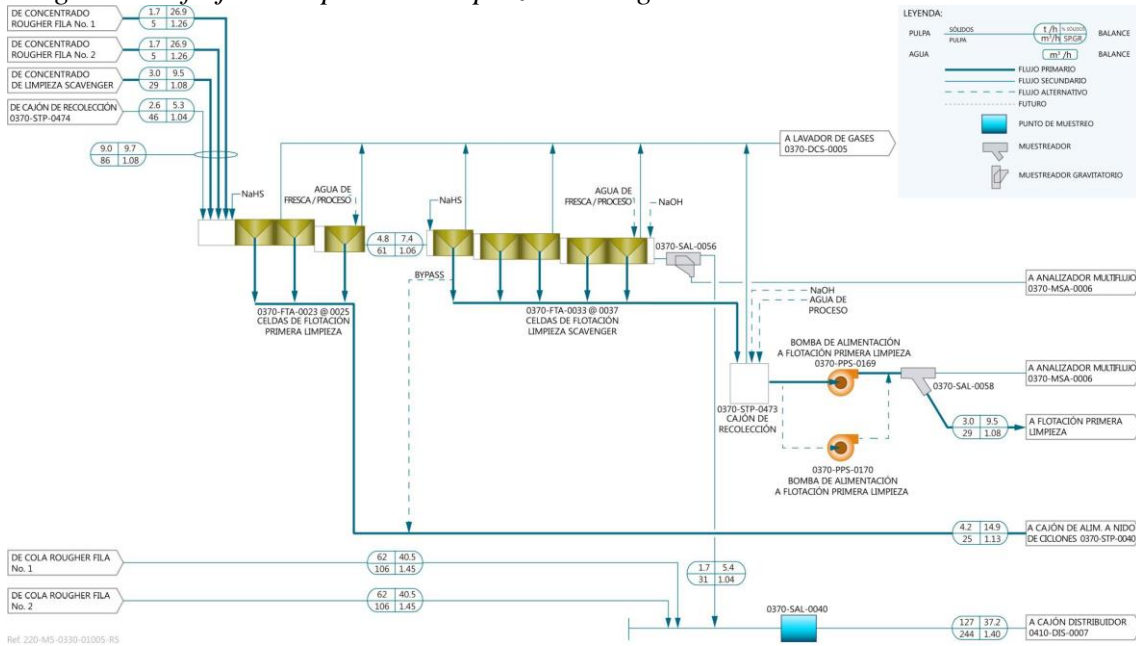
DE CONCENTRADO ROUGHER FILA No. 1
| 1.7 | 26.9 |
|---|---|
| 5 | 1.26 |

DE CONCENTRADO ROUGHER FILA No. 2
| 1.7 | 26.9 |
|---|---|
| 5 | 1.26 |

DE CONCENTRADO DE LIMPIEZA SCAVENGER
| 3.0 | 9.5 |
|---|---|
| 29 | 1.08 |

DE CAJÓN DE RECOLECCIÓN 0370-STP-0474
| 2.6 | 5.3 |
|---|---|
| 46 | 1.04 |

| 9.0 | 9.7 |
|---|---|
| 86 | 1.08 |

LEYENDA:
PULPA SÓLIDOS PULPA t/h % SÓLIDOS m³/h SPGR BALANCE
AGUA m³/h BALANCE
FLUJO PRIMARIO
FLUJO SECUNDARIO
FLUJO ALTERNATIVO
FUTURO
PUNTO DE MUESTREO
MUESTREADOR
MUESTREADOR GRAVITATORIO

A LAVADOR DE GASES 0370-DCS-0005

NaHS
AGUA DE FRESCA / PROCESO
| 4.8 | 7.4 |
|---|---|
| 61 | 1.06 |
NaHS
AGUA DE FRESCA / PROCESO
NaOH
0370-SAL-0056
A ANALIZADOR MULTIFLUJO 0370-MSA-0006
BYPASS
NaOH
AGUA DE PROCESO
0370-FTA-0023 @ 0025 CELDAS DE FLOTACIÓN PRIMERA LIMPIEZA
0370-FTA-0033 @ 0037 CELDAS DE FLOTACIÓN LIMPIEZA SCAVENGER
BOMBA DE ALIMENTACIÓN A FLOTACIÓN PRIMERA LIMPIEZA 0370-PPS-0169
A ANALIZADOR MULTIFLUJO 0370-MSA-0006
0370-SAL-0058
0370-STP-0473 CAJÓN DE RECOLECCIÓN
| 3.0 | 9.5 |
|---|---|
| 29 | 1.08 |
A FLOTACIÓN PRIMERA LIMPIEZA
0370-PPS-0170 BOMBA DE ALIMENTACIÓN A FLOTACIÓN PRIMERA LIMPIEZA

| 4.2 | 14.9 |
|---|---|
| 25 | 1.13 |
A CAJÓN DE ALIM. A NIDO DE CICLONES 0370-STP-0040

DE COLA ROUGHER FILA No. 1
| 62 | 40.5 |
|---|---|
| 106 | 1.45 |

| 1.7 | 5.4 |
|---|---|
| 31 | 1.04 |

DE COLA ROUGHER FILA No. 2
| 62 | 40.5 |
|---|---|
| 106 | 1.45 |

0370-SAL-0040
| 127 | 37.2 |
|---|---|
| 244 | 1.40 |
A CAJÓN DISTRIBUIDOR 0410-DIS-0007

Ref. 220-MS-0330-01005-RS